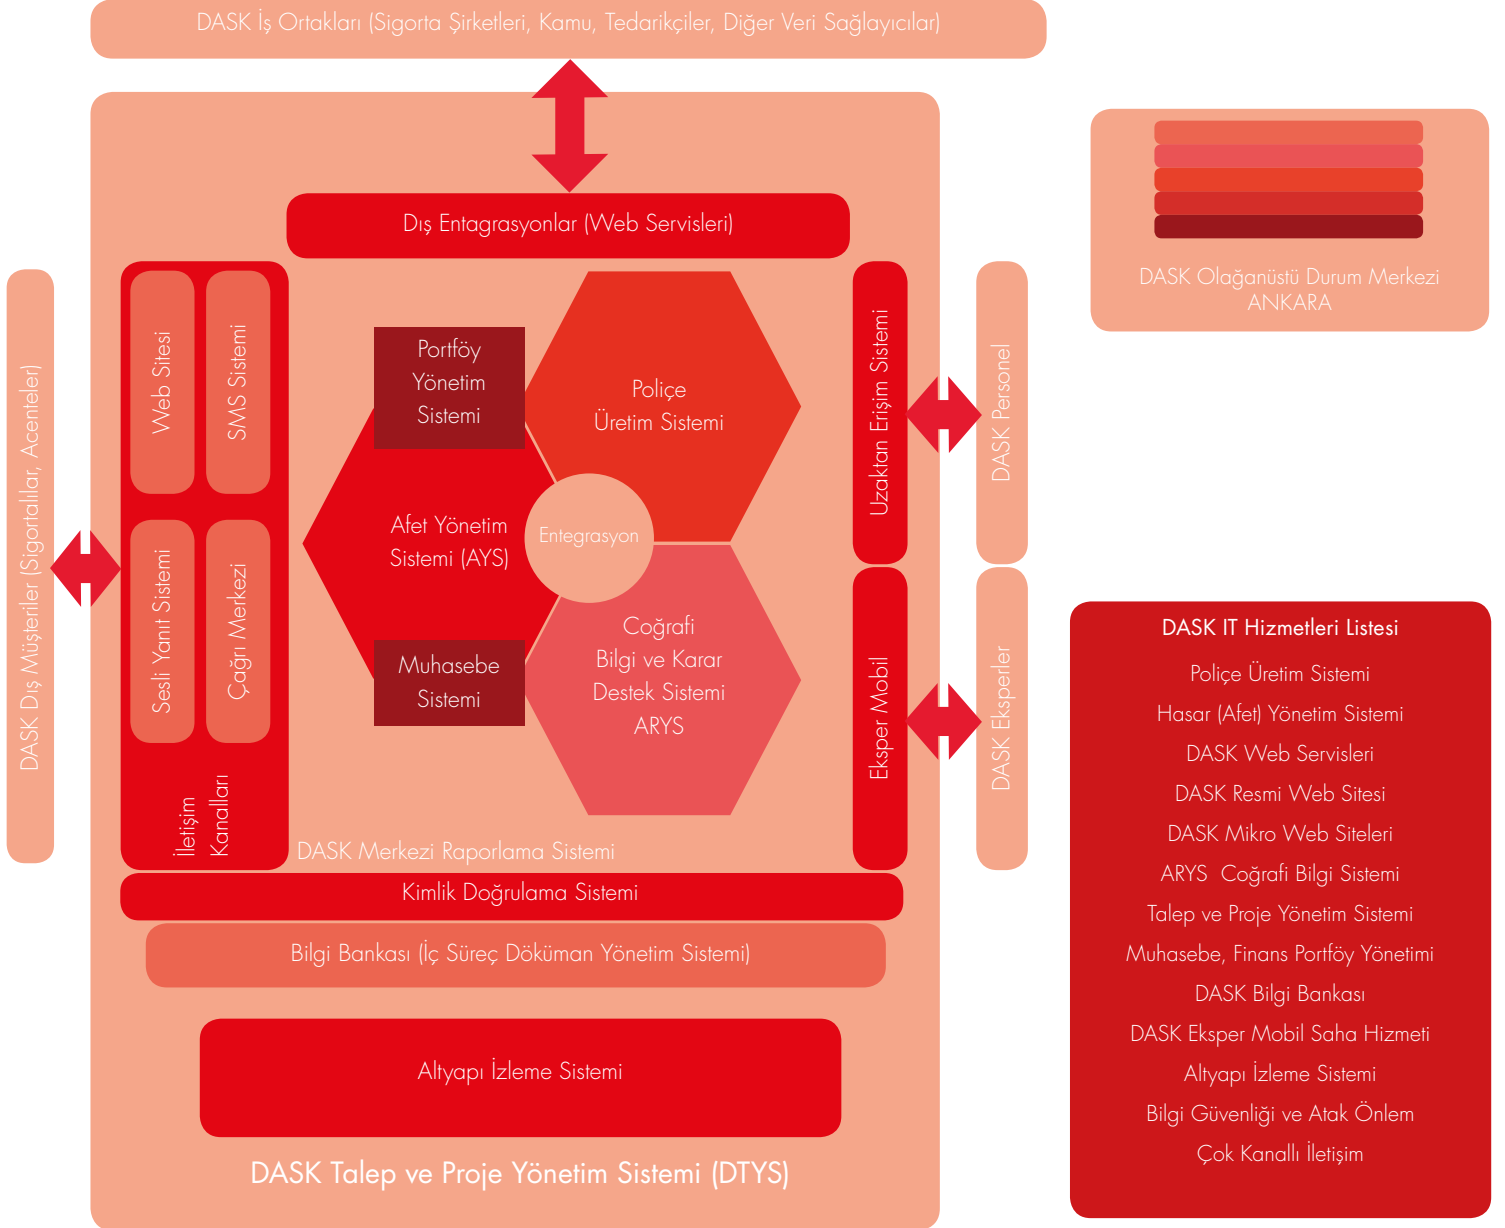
DASK İş Ortakları (Sigorta Şirketleri, Kamu, Tedarikçiler, Diğer Veri Sağlayıcılar)

Dış Entagrasyonlar (Web Servisleri)

DASK Olağanüstü Durum Merkezi
ANKARA

DASK Dış Müşteriler (Sigortalılar, Acenteler)

Web Sitesi

SMS Sistemi

Sesli Yanıt Sistemi

Çağrı Merkezi

İletişim Kanalları

Portföy Yönetim Sistemi

Poliçe Üretim Sistemi

Afet Yönetim Sistemi (AYS)

Entegrasyon

Muhasebe Sistemi

Coğrafi Bilgi ve Karar Destek Sistemi ARYS

Uzaktan Erişim Sistemi

DASK Personel

Eksper Mobil

DASK Eksperler

DASK Merkezi Raporlama Sistemi

Kimlik Doğrulama Sistemi

Bilgi Bankası (İç Süreç Döküman Yönetim Sistemi)

Altyapı İzleme Sistemi

DASK Talep ve Proje Yönetim Sistemi (DTYS)

DASK IT Hizmetleri Listesi
Poliçe Üretim Sistemi
Hasar (Afet) Yönetim Sistemi
DASK Web Servisleri
DASK Resmi Web Sitesi
DASK Mikro Web Siteleri
ARYS Coğrafi Bilgi Sistemi
Talep ve Proje Yönetim Sistemi
Muhasebe, Finans Portföy Yönetimi
DASK Bilgi Bankası
DASK Eksper Mobil Saha Hizmeti
Altyapı İzleme Sistemi
Bilgi Güvenliği ve Atak Önlem
Çok Kanallı İletişim